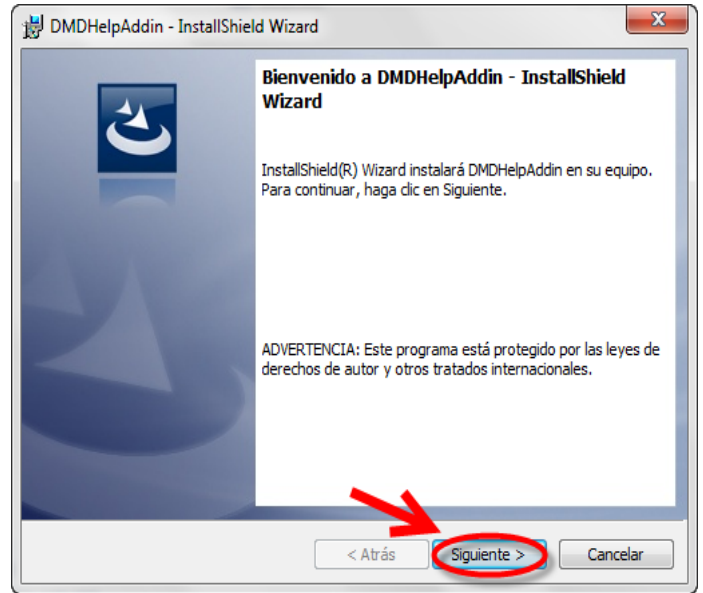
DMDHelpAddin - InstallShield Wizard

Bienvenido a DMDHelpAddin - InstallShield Wizard

InstallShield(R) Wizard instalará DMDHelpAddin en su equipo. Para continuar, haga clic en Siguiente.

ADVERTENCIA: Este programa está protegido por las leyes de derechos de autor y otros tratados internacionales.

< Atrás
Siguiente >
Cancelar